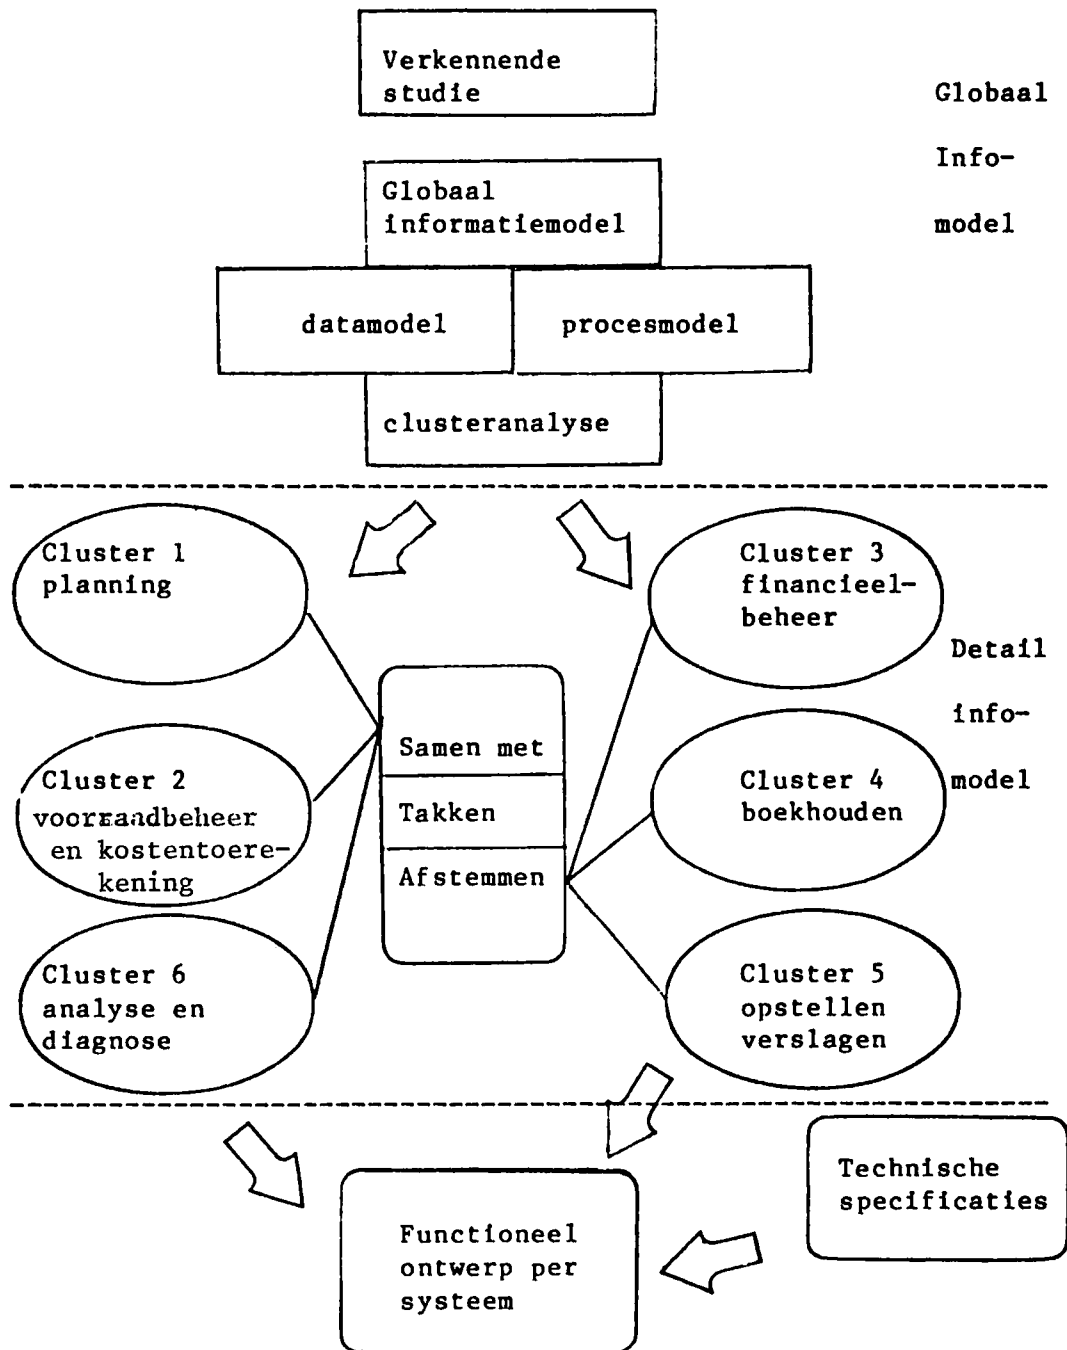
Verkennende studie

Globaal Info-model

Globaal informatiemodel

datamodel

procesmodel

clusteranalyse

Cluster 1 planning

Cluster 3 financieel-beheer

Detail info-model

Samen met

Takken

Afstemmen

Cluster 2 voorraadbeheer en kostentoerekening

Cluster 4 boekhouden

Cluster 6 analyse en diagnose

Cluster 5 opstellen verslagen

Technische specificaties

Functioneel ontwerp per systeem